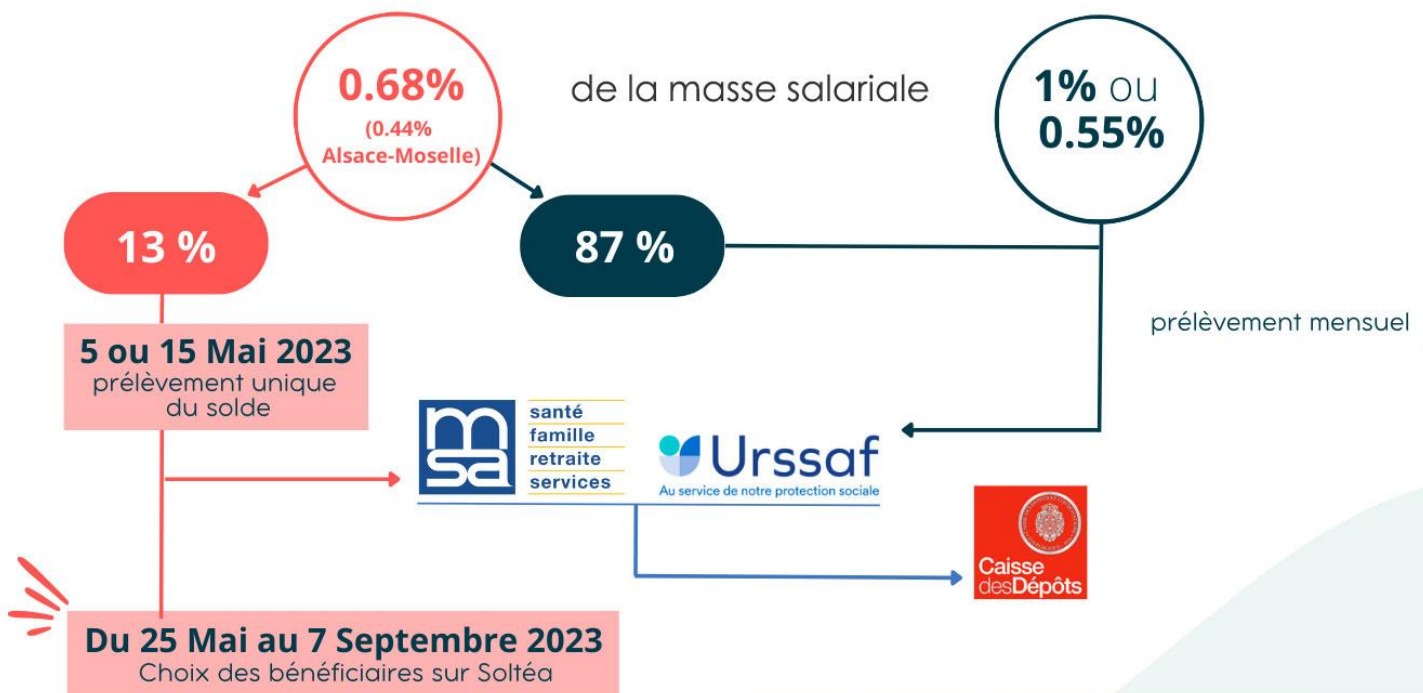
0.68%
(0.44% Alsace-Moselle)

de la masse salariale

1% ou 0.55%

13 %

87 %

prélèvement mensuel

5 ou 15 Mai 2023
prélèvement unique du solde

msa
santé
famille
retraite
services

Urssaf
Au service de notre protection sociale

Caisse desDépôts

Du 25 Mai au 7 Septembre 2023
Choix des bénéficiaires sur Soltéa